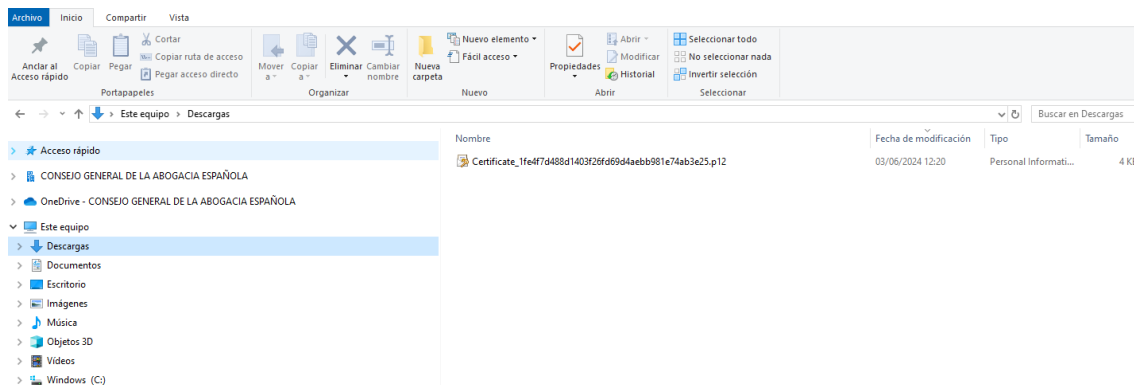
Archivo Inicio Compartir Vista

Anclar al Acceso rápido Copiar Pegar Cortar Copiar ruta de acceso Pegar acceso directo
Portapapeles

Mover a Copiar a Eliminar Cambiar nombre
Organizar

Nueva carpeta Nuevo elemento Fácil acceso
Nuevo

Propiedades Abrir Modificar Historial
Abrir

Seleccionar todo No seleccionar nada Invertir selección
Seleccionar

Este equipo > Descargas

Buscar en Descargas

Acceso rápido
CONSEJO GENERAL DE LA ABOGACIA ESPAÑOLA
OneDrive - CONSEJO GENERAL DE LA ABOGACIA ESPAÑOLA
Este equipo
Descargas
Documentos
Escritorio
Imágenes
Música
Objetos 3D
Vídeos
Windows (C:)

| Nombre | Fecha de modificación | Tipo | Tamaño |
|---|---|---|---|
| Certificate_1fe4f7d488d1403f26fd69d4aebb981e74ab3e25.p12 | 03/06/2024 12:20 | Personal Informati... | 4 K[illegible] |